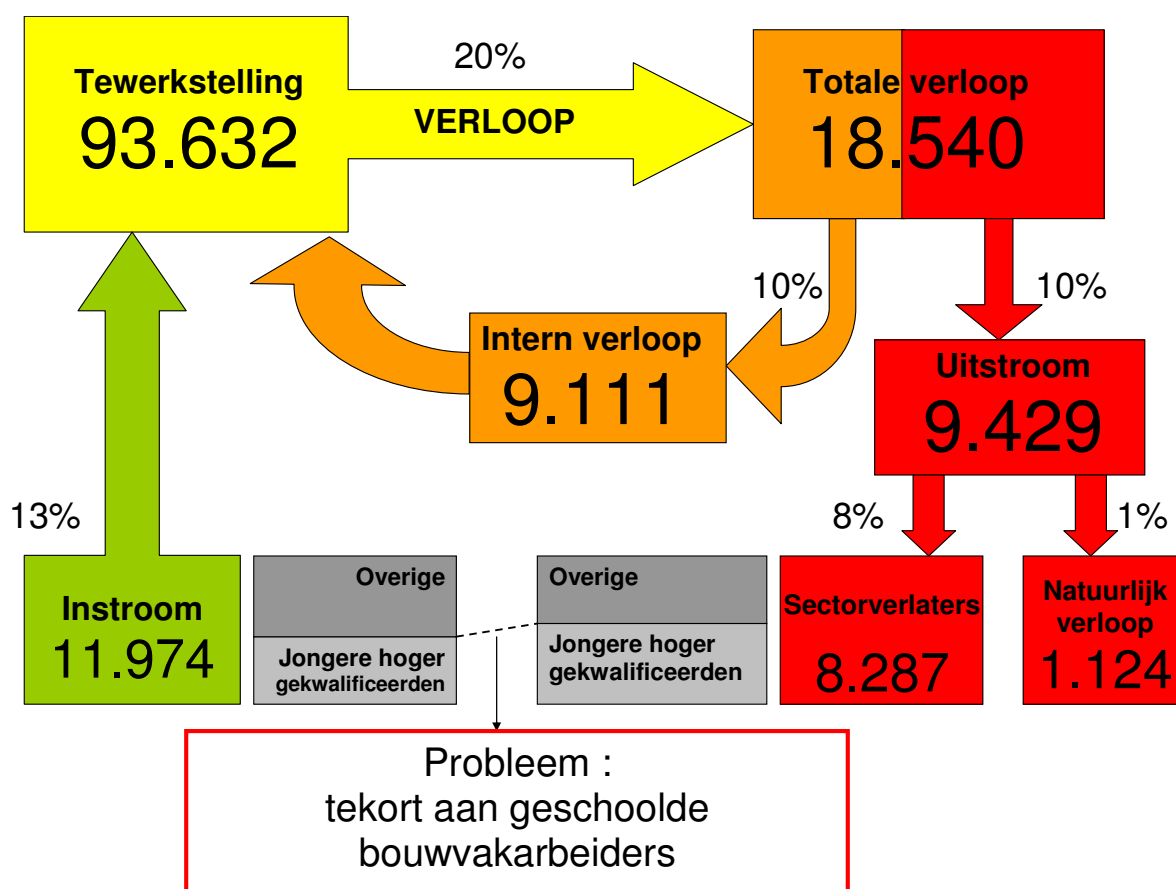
Tewerkstelling
93.632

20%
VERLOOP

Totale verloop
18.540

10%

10%

Intern verloop
9.111

Uitstroom
9.429

13%

8%

1%

Instroom
11.974

Overige
Jongere hoger gekwalificeerden

Overige
Jongere hoger gekwalificeerden

Sectorverlaters
8.287

Natuurlijk verloop
1.124

Probleem :
tekort aan geschoolde bouwvakarbeiders